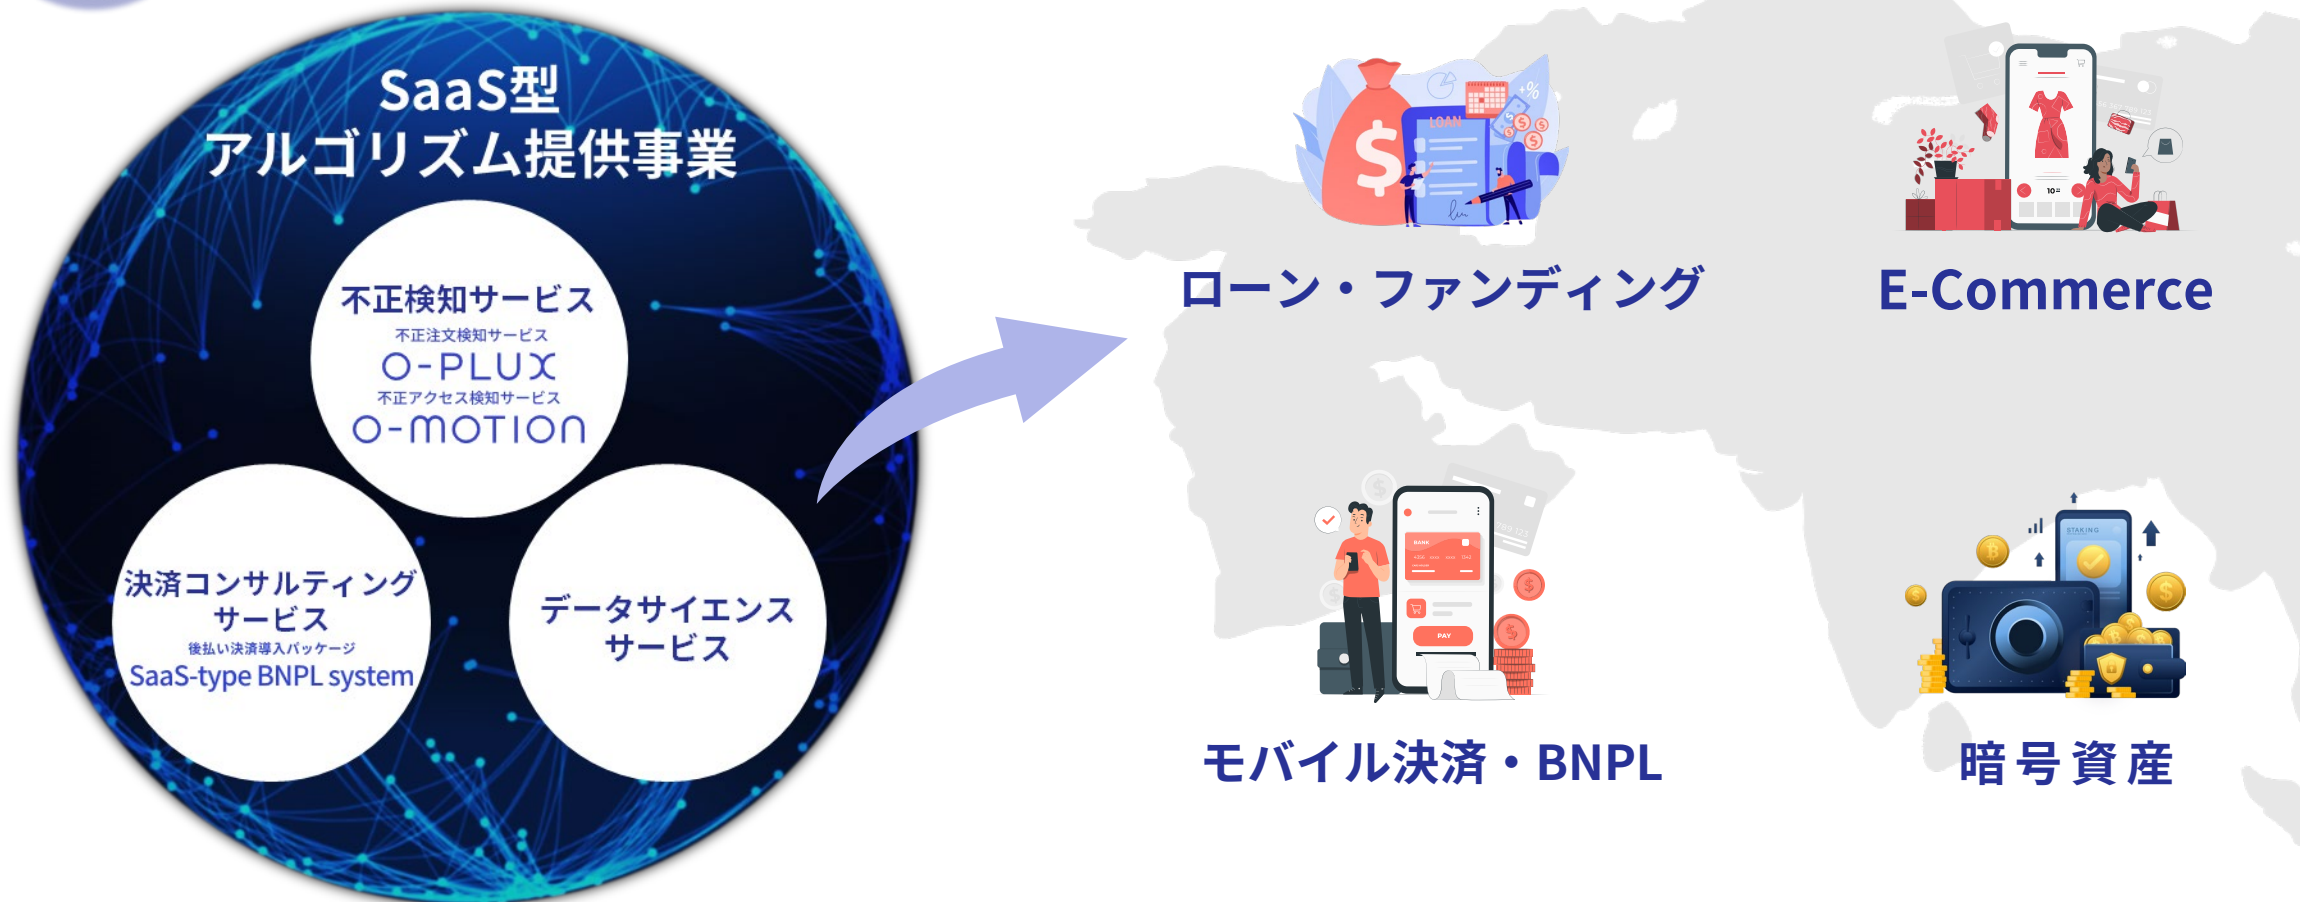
SaaS型
アルゴリズム提供事業

不正検知サービス
不正注文検知サービス
O-PLUX
不正アクセス検知サービス
O-MOTION

決済コンサルティング
サービス
後払い決済導入パッケージ
SaaS-type BNPL system

データサイエンス
サービス

LOAN

ローン・ファンディング

E-Commerce

PAY

モバイル決済・BNPL

STAKING

暗号資産